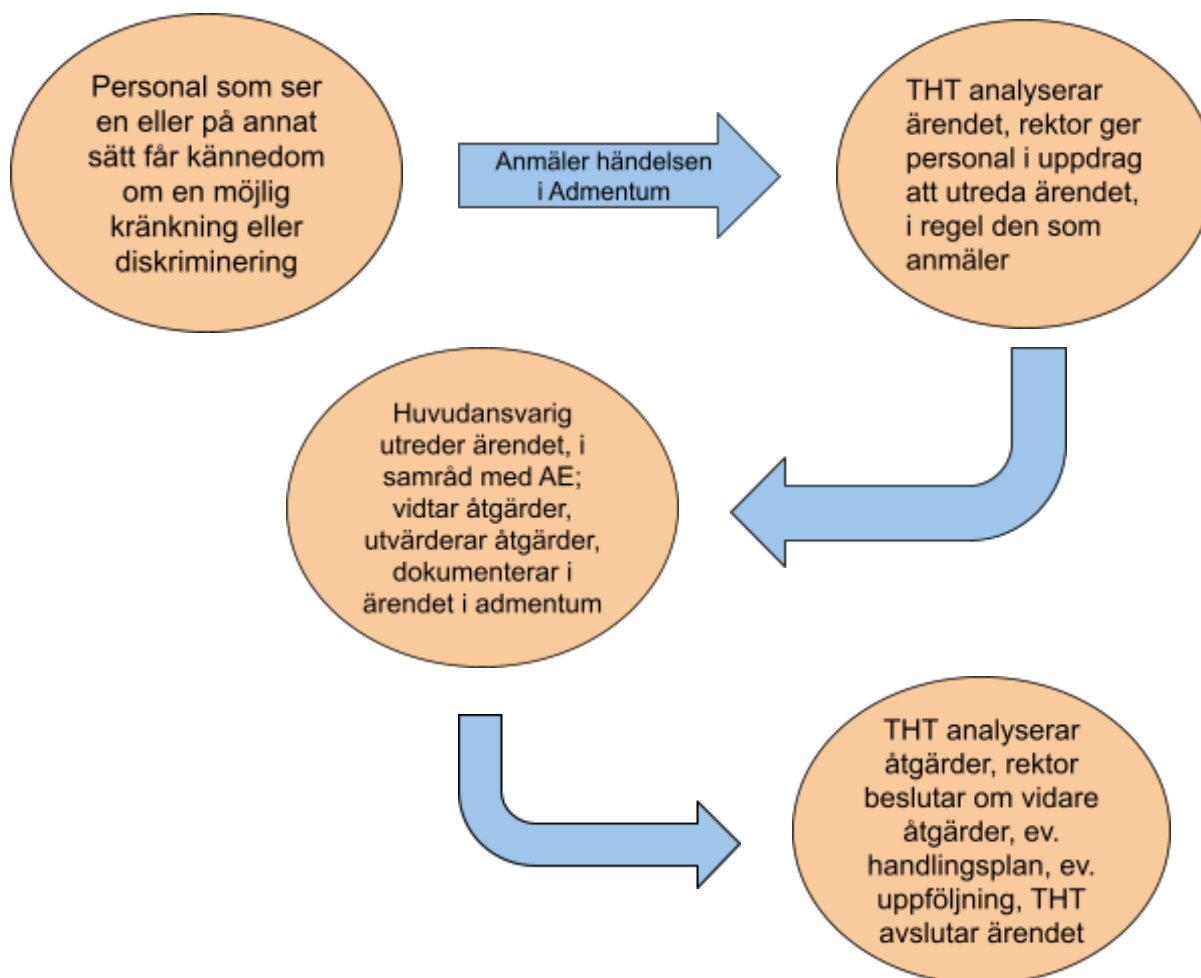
Personal som ser en eller på annat sätt får kännedom om en möjlig kränkning eller diskriminering

Anmäler händelsen i Admentum

THT analyserar ärendet, rektor ger personal i uppdrag att utreda ärendet, i regel den som anmäler

Huvudansvarig utreder ärendet, i samråd med AE; vidtar åtgärder, utvärderar åtgärder, dokumenterar i ärendet i admentum

THT analyserar åtgärder, rektor beslutar om vidare åtgärder, ev. handlingsplan, ev. uppföljning, THT avslutar ärendet